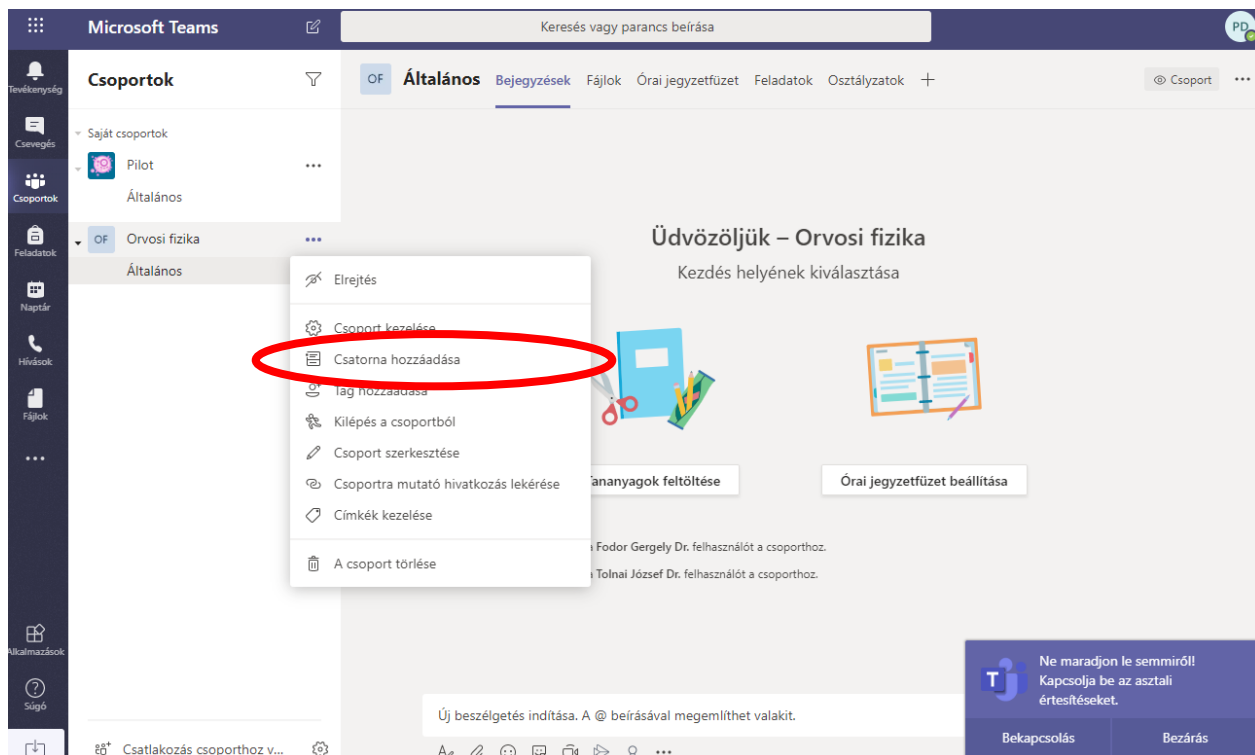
Microsoft Teams

Keresés vagy parancs beírása

PD

Tevékenység
Csevegés
Csoportok
Feladatok
Naptár
Hívások
Fájlok
...
Alkalmazások
Súgó

Csoportok

Saját csoportok

Pilot
Általános

OF Orvosi fizika
Általános

OF Általános Bejegyzések Fájlok Órai jegyzetfüzet Feladatok Osztályzatok +

Csoport ...

Elrejtés
Csoport kezelése
Csatorna hozzáadása
Tag hozzáadása
Kilépés a csoportból
Csoport szerkesztése
Csoportra mutató hivatkozás lekérése
Címkék kezelése
A csoport törlése

Üdvözöljük – Orvosi fizika
Kezdés helyének kiválasztása

Tananyagok feltöltése
Órai jegyzetfüzet beállítása

Fodor Gergely Dr. felhasználót a csoporthoz.
Tolnai József Dr. felhasználót a csoporthoz.

Új beszélgetés indítása. A @ beírásával megemlíthet valakit.

Csatlakozás csoporthoz v...

Ne maradjon le semmiről! Kapcsolja be az asztali értesítéseket.

Bekapcsolás
Bezárás